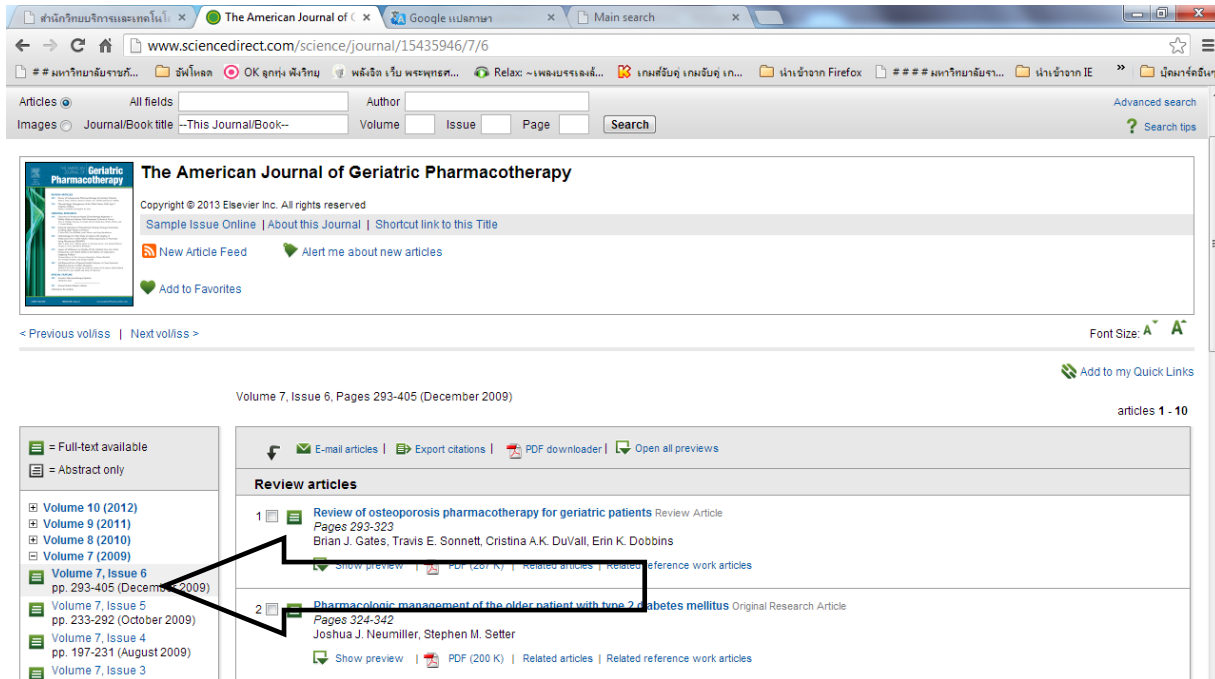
สำนักวิทยบริการและเทคโนโล ×
The American Journal of ×
Google แปลภาษา ×
Main search ×

www.sciencedirect.com/science/journal/15435946/7/6

# # มหาวิทยาลัยราชภั... | อัพโหลด | OK ลูกทุ่ง ฟังวิทยุ | พลังจิต เว็บ พระพุทธศ... | Relax: ~เพลงบรรเลงล้... | เกมส์จับคู่ เกมจับคู่ เก... | นำเข้าจาก Firefox | # # # # มหาวิทยาลัยรา... | นำเข้าจาก IE | บุ๊คมาร์คอื่นๆ

Articles | All fields | Author
Images | Journal/Book title --This Journal/Book-- | Volume | Issue | Page | Search
Advanced search
Search tips

The American Journal of Geriatric Pharmacotherapy

Copyright © 2013 Elsevier Inc. All rights reserved
Sample Issue Online | About this Journal | Shortcut link to this Title

New Article Feed
Alert me about new articles
Add to Favorites

< Previous vol/iss | Next vol/iss >
Font Size: A A

Add to my Quick Links

Volume 7, Issue 6, Pages 293-405 (December 2009)

articles 1 - 10

= Full-text available
= Abstract only

⊞ Volume 10 (2012)
⊞ Volume 9 (2011)
⊞ Volume 8 (2010)
⊟ Volume 7 (2009)
Volume 7, Issue 6
pp. 293-405 (December 2009)
Volume 7, Issue 5
pp. 233-292 (October 2009)
Volume 7, Issue 4
pp. 197-231 (August 2009)
Volume 7, Issue 3

E-mail articles | Export citations | PDF downloader | Open all previews

Review articles

1 Review of osteoporosis pharmacotherapy for geriatric patients Review Article
Pages 293-323
Brian J. Gates, Travis E. Sonnett, Cristina A.K. DuVall, Erin K. Dobbins
Show preview | PDF (287 K) | Related articles | Related reference work articles

2 Pharmacologic management of the older patient with type 2 diabetes mellitus Original Research Article
Pages 324-342
Joshua J. Neumiller, Stephen M. Setter
Show preview | PDF (200 K) | Related articles | Related reference work articles